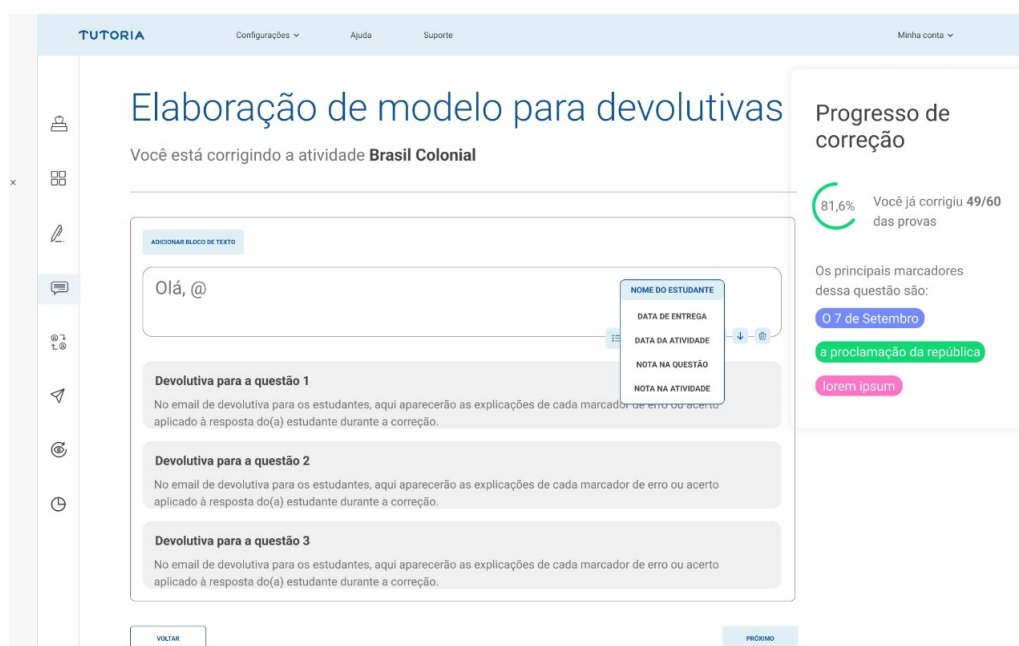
TUTORIA Configurações Ajuda Suporte Minha conta

Elaboração de modelo para devolutivas

Você está corrigindo a atividade **Brasil Colonial**

ADICIONAR BLOCO DE TEXTO

Olá, @

NOME DO ESTUDANTE
DATA DE ENTREGA
DATA DA ATIVIDADE
NOTA NA QUESTÃO
NOTA NA ATIVIDADE

**Devolutiva para a questão 1**
No email de devolutiva para os estudantes, aqui aparecerão as explicações de cada marcador de erro ou acerto aplicado à resposta do(a) estudante durante a correção.

**Devolutiva para a questão 2**
No email de devolutiva para os estudantes, aqui aparecerão as explicações de cada marcador de erro ou acerto aplicado à resposta do(a) estudante durante a correção.

**Devolutiva para a questão 3**
No email de devolutiva para os estudantes, aqui aparecerão as explicações de cada marcador de erro ou acerto aplicado à resposta do(a) estudante durante a correção.

VOLTAR

PRÓXIMO

Progresso de correção

81,6%

Você já corrigiu **49/60** das provas

Os principais marcadores dessa questão são:

O 7 de Setembro

a proclamação da república

lorem ipsum